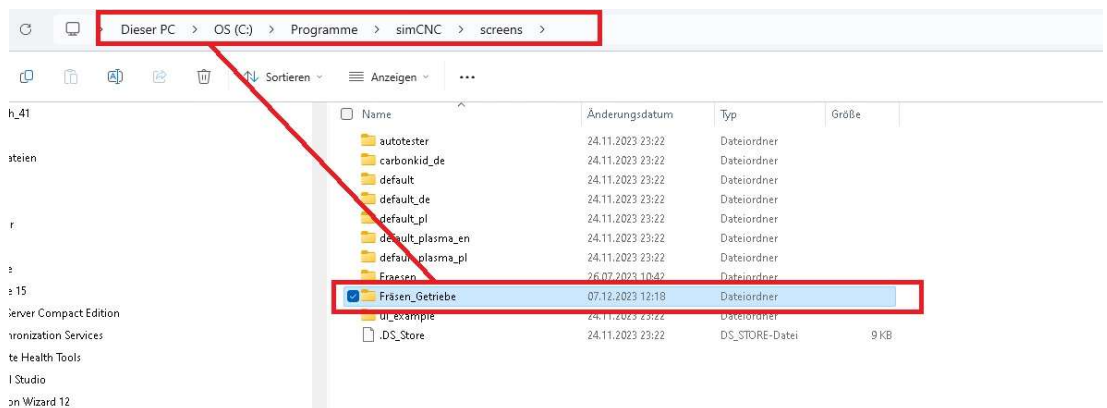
Dieser PC > OS (C:) > Programme > simCNC > screens >

Sortieren Anzeigen ...

h_41
ateien
r
e
e 15
Server Compact Edition
nronization Services
te Health Tools
l Studio
on Wizard 12

| Name | Änderungsdatum | Typ | Größe |
|---|---|---|---|
| autotester | 24.11.2023 23:22 | Dateiordner | |
| carbonkid_de | 24.11.2023 23:22 | Dateiordner | |
| default | 24.11.2023 23:22 | Dateiordner | |
| default_de | 24.11.2023 23:22 | Dateiordner | |
| default_pl | 24.11.2023 23:22 | Dateiordner | |
| default_plasma_en | 24.11.2023 23:22 | Dateiordner | |
| defau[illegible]_plasma_pl | 24.11.2023 23:22 | Dateiordner | |
| Fraesen | 26.07.2023 10:42 | Dateiordner | |
| Fräsen_Getriebe | 07.12.2023 12:18 | Dateiordner | |
| ui_example | 24.11.2023 23:22 | Dateiordner | |
| .DS_Store | 24.11.2023 23:22 | DS_STORE-Datei | 9 KB |